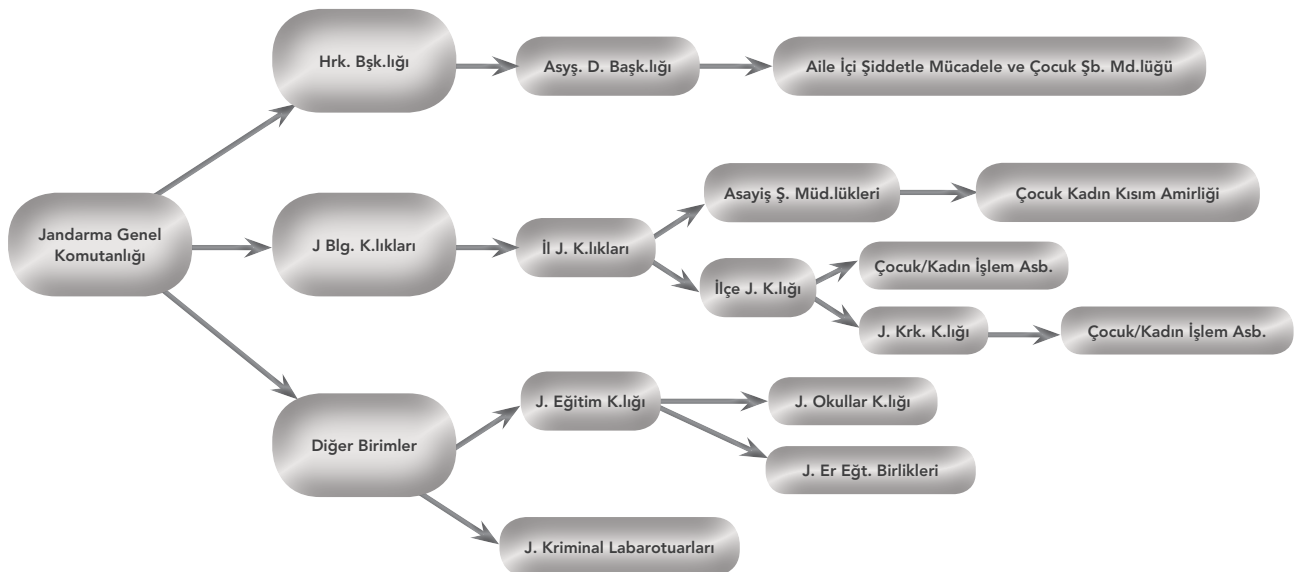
Jandarma Genel Komutanlığı

Hrk. Bşk.lığı

Asyş. D. Başk.lığı

Aile İçi Şiddetle Mücadele ve Çocuk Şb. Md.lüğü

J Blg. K.lıkları

İl J. K.lıkları

Asayiş Ş. Müd.lükleri

Çocuk Kadın Kısım Amirliği

İlçe J. K.lığı

Çocuk/Kadın İşlem Asb.

J. Krk. K.lığı

Çocuk/Kadın İşlem Asb.

Diğer Birimler

J. Eğitim K.lığı

J. Okullar K.lığı

J. Er Eğt. Birlikleri

J. Kriminal Labarotuarları